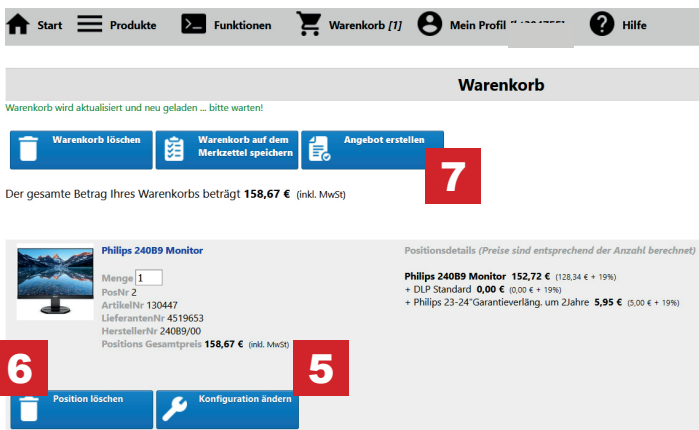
Start Produkte Funktionen Warenkorb [1] Mein Profil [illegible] Hilfe

Warenkorb

Warenkorb wird aktualisiert und neu geladen ... bitte warten!

Warenkorb löschen
Warenkorb auf dem Merkzettel speichern
Angebot erstellen

7

Der gesamte Betrag Ihres Warenkorbs beträgt 158,67 € (inkl. MwSt)

Philips 240B9 Monitor

Menge 1
PosNr 2
ArtikelNr 130447
LieferantenNr 4519653
HerstellerNr 240B9/00
Positions Gesamtpreis 158,67 € (inkl. MwSt)

Positionsdetails (Preise sind entsprechend der Anzahl berechnet)

Philips 240B9 Monitor 152,72 € (128,34 € + 19%)
+ DLP Standard 0,00 € (0,00 € + 19%)
+ Philips 23-24"Garantieverläng. um 2Jahre 5,95 € (5,00 € + 19%)

6

5

Position löschen
Konfiguration ändern